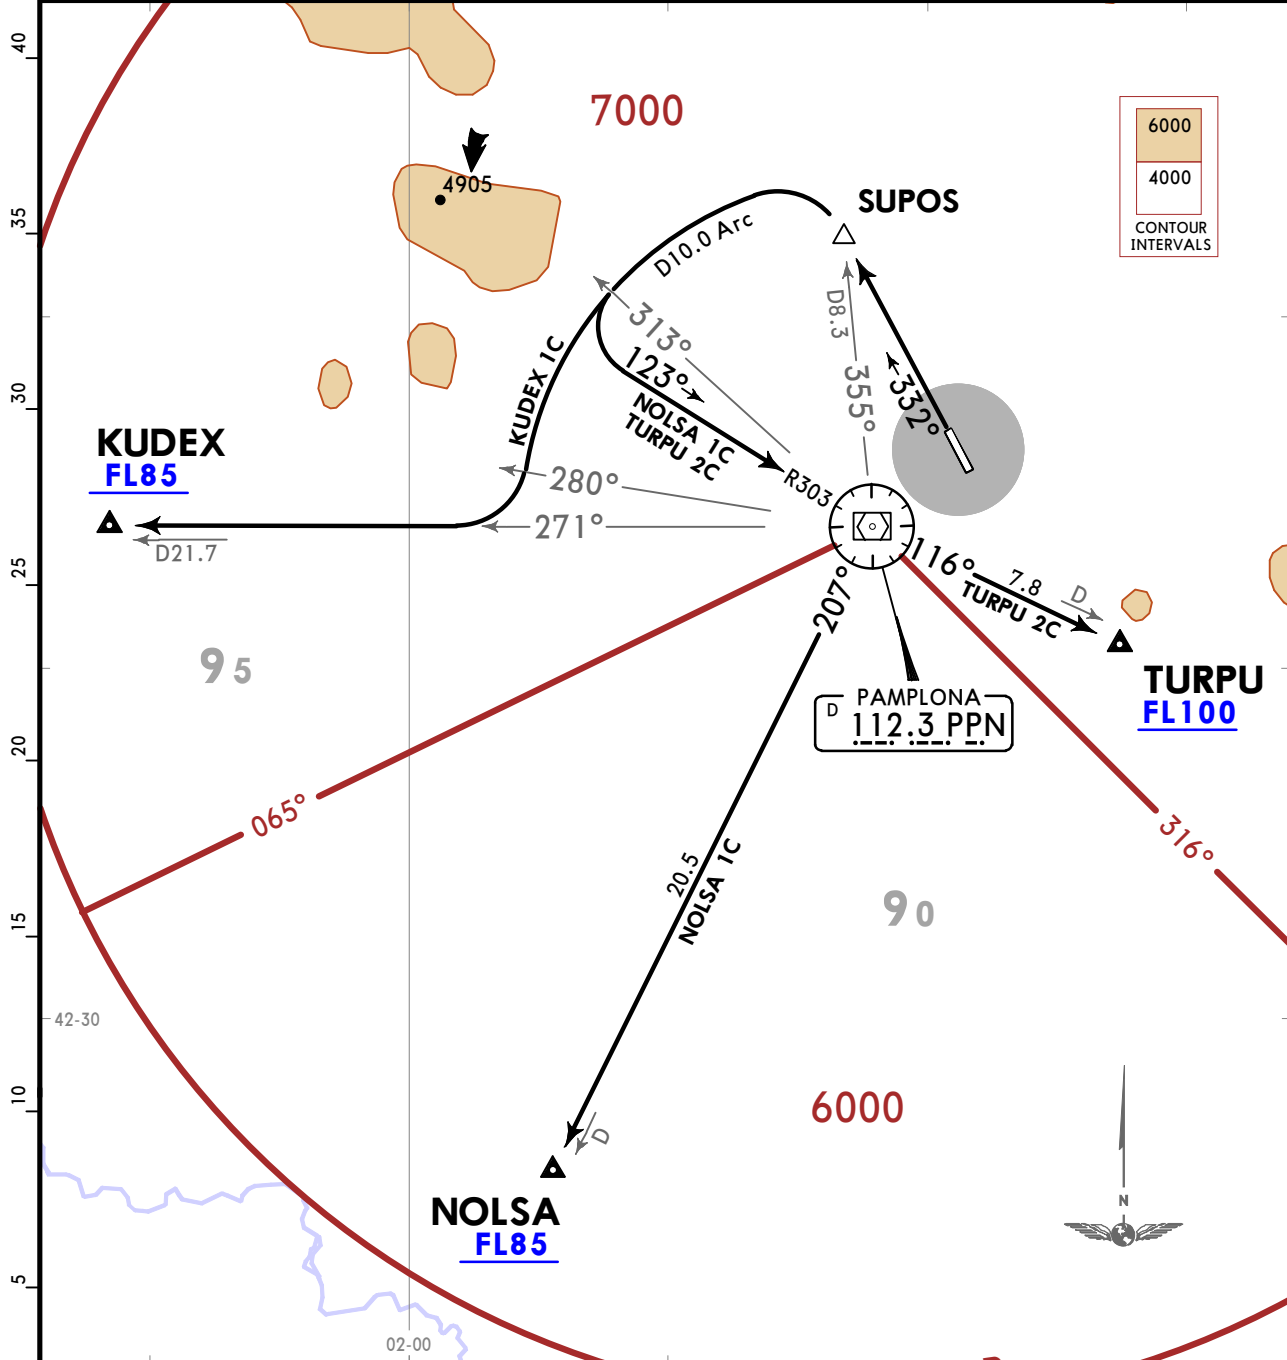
40
35
30
25
20
15
10
5
7000
4905
6000
4000
CONTOUR INTERVALS
SUPOS
D10.0 Arc
313°
123°
D8.3
355°
332°
KUDEX 1C
NOLSA 1C
TURPU 2C
R303
KUDEX
FL85
280°
271°
D21.7
116°
7.8
D
TURPU 2C
TURPU
FL100
PAMPLONA
D
112.3 PPN
207°
9 5
065°
316°
20.5
NOLSA 1C
9 0
42-30
6000
D
N
NOLSA
FL85
02-00